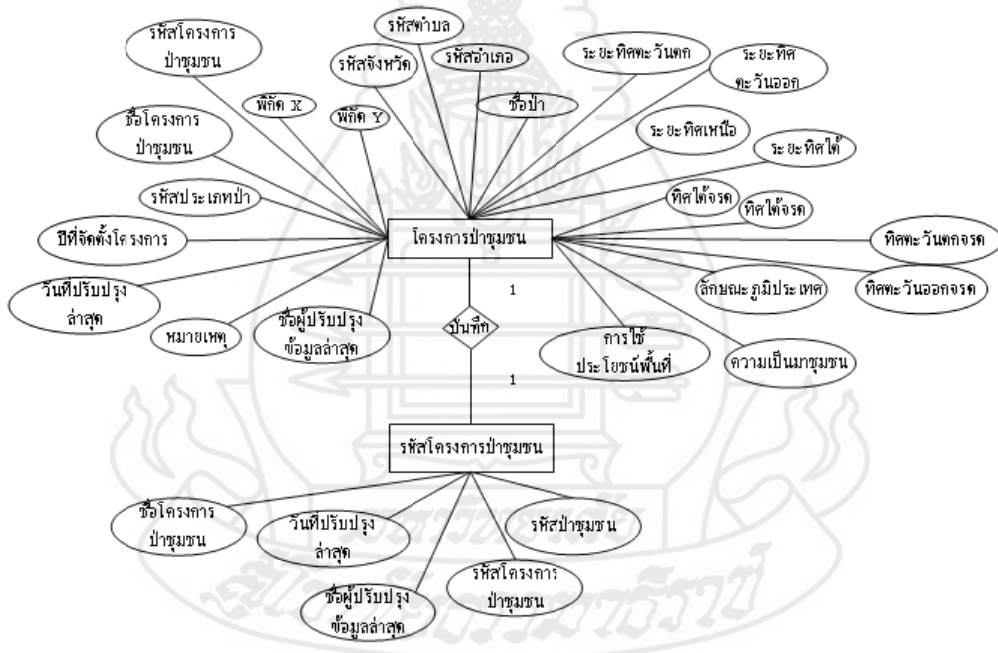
รหัสโครงการ ป่าชุมชน

รหัสตำบล

รหัสจังหวัด

รหัสอำเภอ

ระยะทิศตะวันตก

ระยะทิศ ตะวันออก

พิกัด X

ชื่อป่า

พิกัด Y

ชื่อโครงการ ป่าชุมชน

ระยะทิศเหนือ

ระยะทิศใต้

รหัสประเภทป่า

ทิศใต้จรด

ทิศใต้จรด

ปีที่จัดตั้งโครงการ

โครงการป่าชุมชน

ทิศตะวันตกจรด

วันที่ปรับปรุง ล่าสุด

ลักษณะภูมิประเทศ

ทิศตะวันออกจรด

1

หมายเหตุ

ชื่อผู้ปรับปรุง ข้อมูลล่าสุด

บันทึก

การใช้ ประโยชน์พื้นที่

ความเป็นมาชุมชน

1

รหัสโครงการป่าชุมชน

ชื่อโครงการ ป่าชุมชน

วันที่ปรับปรุง ล่าสุด

รหัสป่าชุมชน

รหัสโครงการ ป่าชุมชน

ชื่อผู้ปรับปรุง ข้อมูลล่าสุด